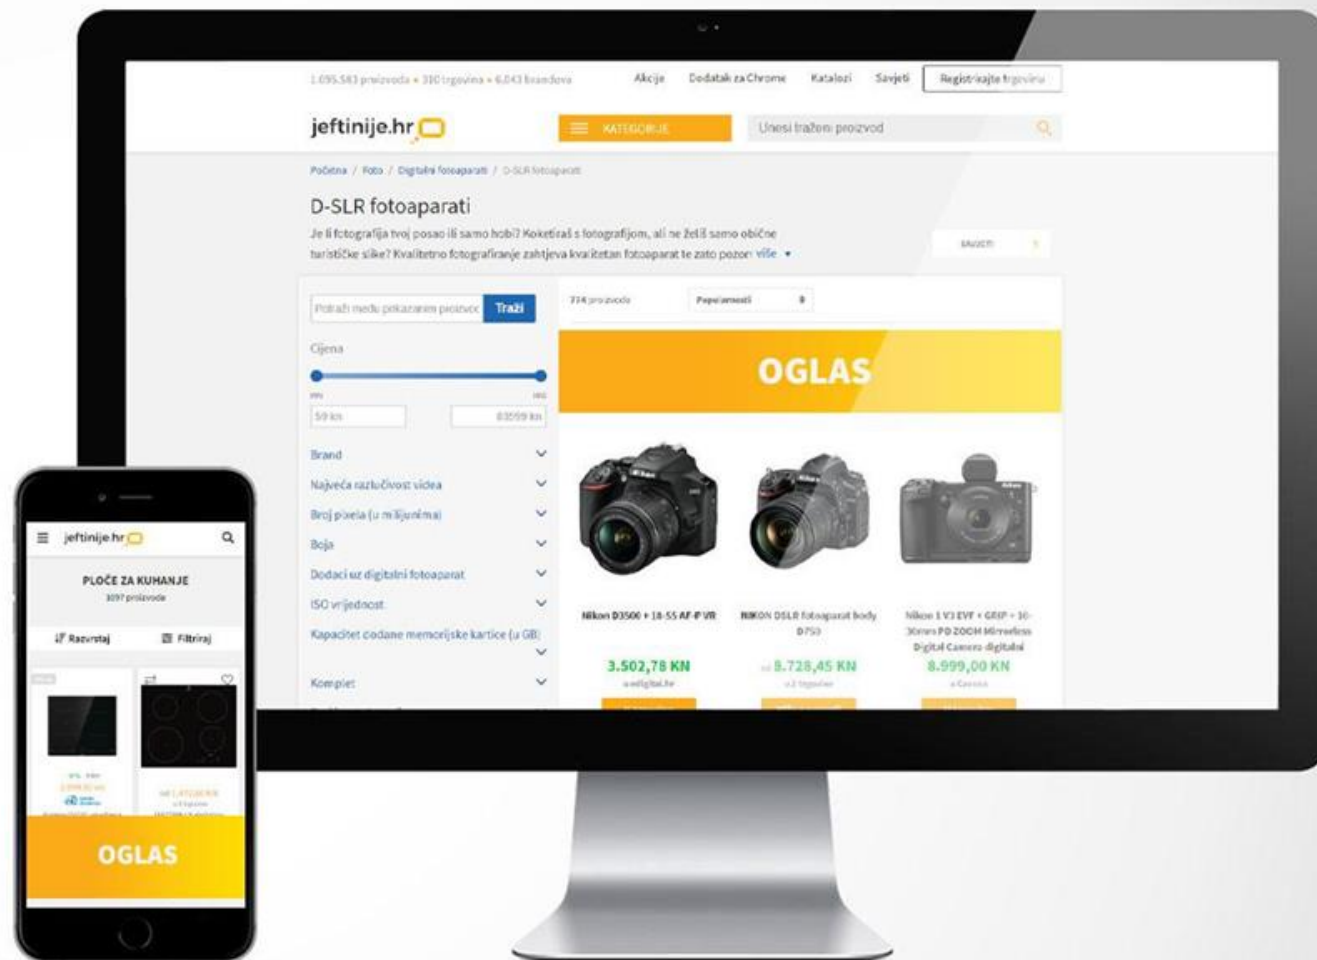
1.095.583 proizvoda • 310 trgovina • 6.043 brandova

Akcije Dodatak za Chrome Katalozi Savjeti Registrirajte trgovinu

jeftinije.hr

KATEGORIJE

Unesi traženi proizvod

Početna / Foto / Digitalni fotoaparati / D-SLR fotoaparati

D-SLR fotoaparati

Je li fotografija tvoj posao ili samo hobi? Koketiraš s fotografijom, ali ne želiš samo obične turističke slike? Kvalitetno fotografiranje zahtjeva kvalitetan fotoaparat te zato pozor više

SAVJETI

Potraži među prikazanim proizvo Traži

Cijena

MIN MAX

59 kn 83599 kn

Brand

Najveća razlučivost videa

Broj piksela (u milijunima)

Boja

Dodaci uz digitalni fotoaparat

ISO vrijednost

Kapacitet podane memorijske kartice (u GB)

Komplet

774 proizvoda Popularnosti

OGLAS

Nikon D3500 + 18-55 AF-P VR
3.502,78 KN
u edigital.hr

NIKON DSLR fotoaparat body D750
od 8.728,45 KN
u 2 trgovine

Nikon 1 V3 EVF + GRIP + 10-30mm PD ZOOM Mirrorless Digital Camera digitalni
8.999,00 KN
u Canon

jeftinije.hr

PLOČE ZA KUHANJE
1097 proizvoda

Razvrstaj Filtriraj

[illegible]

OGLAS